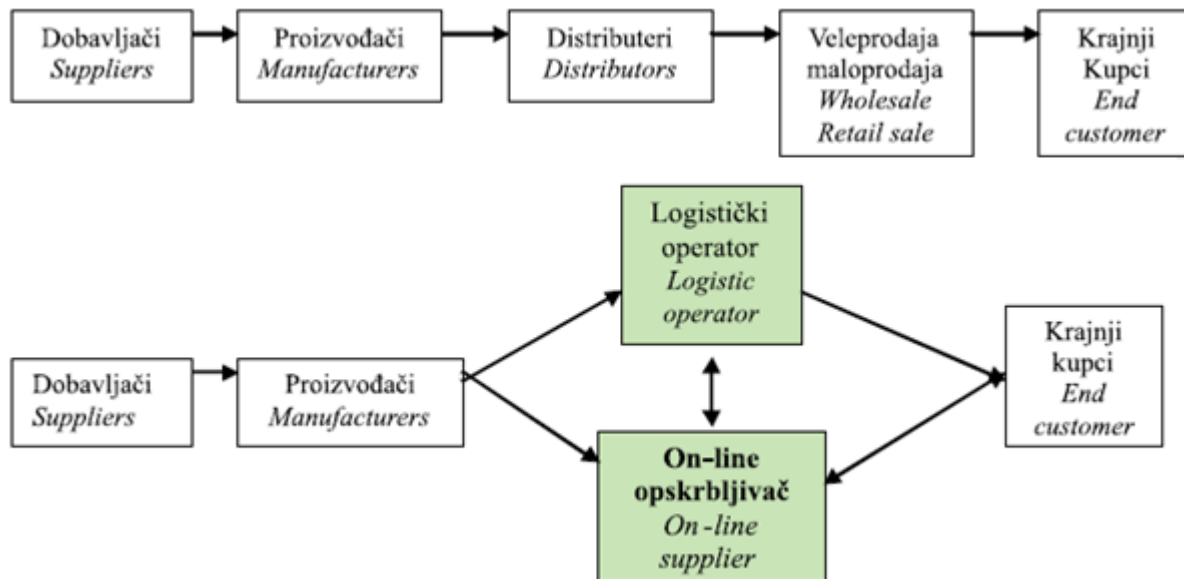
Dobavljači
*Suppliers*

Proizvođači
*Manufacturers*

Distributeri
*Distributors*

Veleprodaja maloprodaja
*Wholesale Retail sale*

Krajnji Kupci
*End customer*

Logistički operator
*Logistic operator*

Dobavljači
*Suppliers*

Proizvođači
*Manufacturers*

Krajnji kupci
*End customer*

**On-line opskrbljivač**
*On -line supplier*